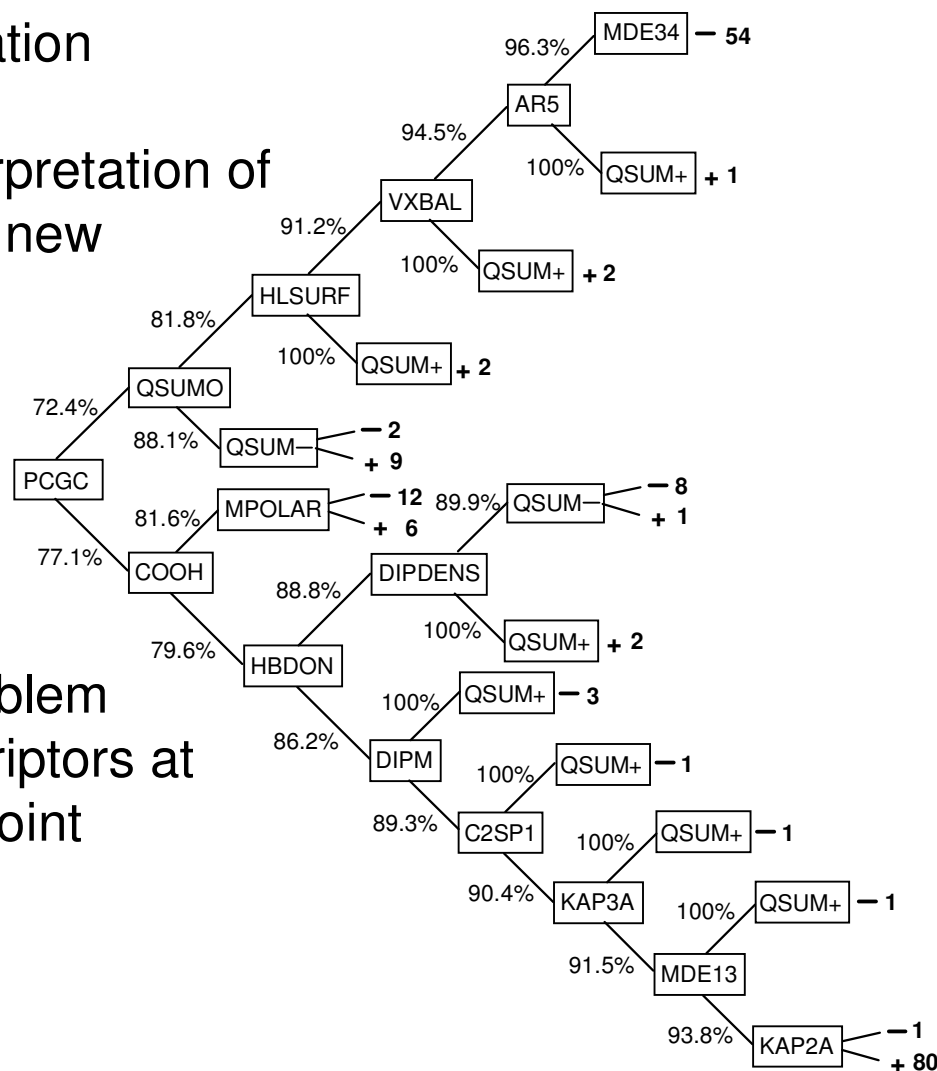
ation

rpretation of
new

blem
riptors at
oint

96.3%
MDE34 — 54
AR5
94.5%
100%
QSUM+ + 1
VXBAL
91.2%
100%
QSUM+ + 2
HLSURF
81.8%
100%
QSUM+ + 2
QSUMO
72.4%
88.1%
QSUM— — 2
+ 9
PCGC
MPOLAR — 12
+ 6
81.6%
89.9%
QSUM— — 8
+ 1
77.1%
COOH
DIPDENS
88.8%
100%
QSUM+ + 2
79.6%
HBDON
100%
QSUM+ — 3
86.2%
DIPM
100%
QSUM+ — 1
89.3%
C2SP1
100%
QSUM+ — 1
90.4%
KAP3A
100%
QSUM+ — 1
91.5%
MDE13
93.8%
KAP2A — 1
+ 80